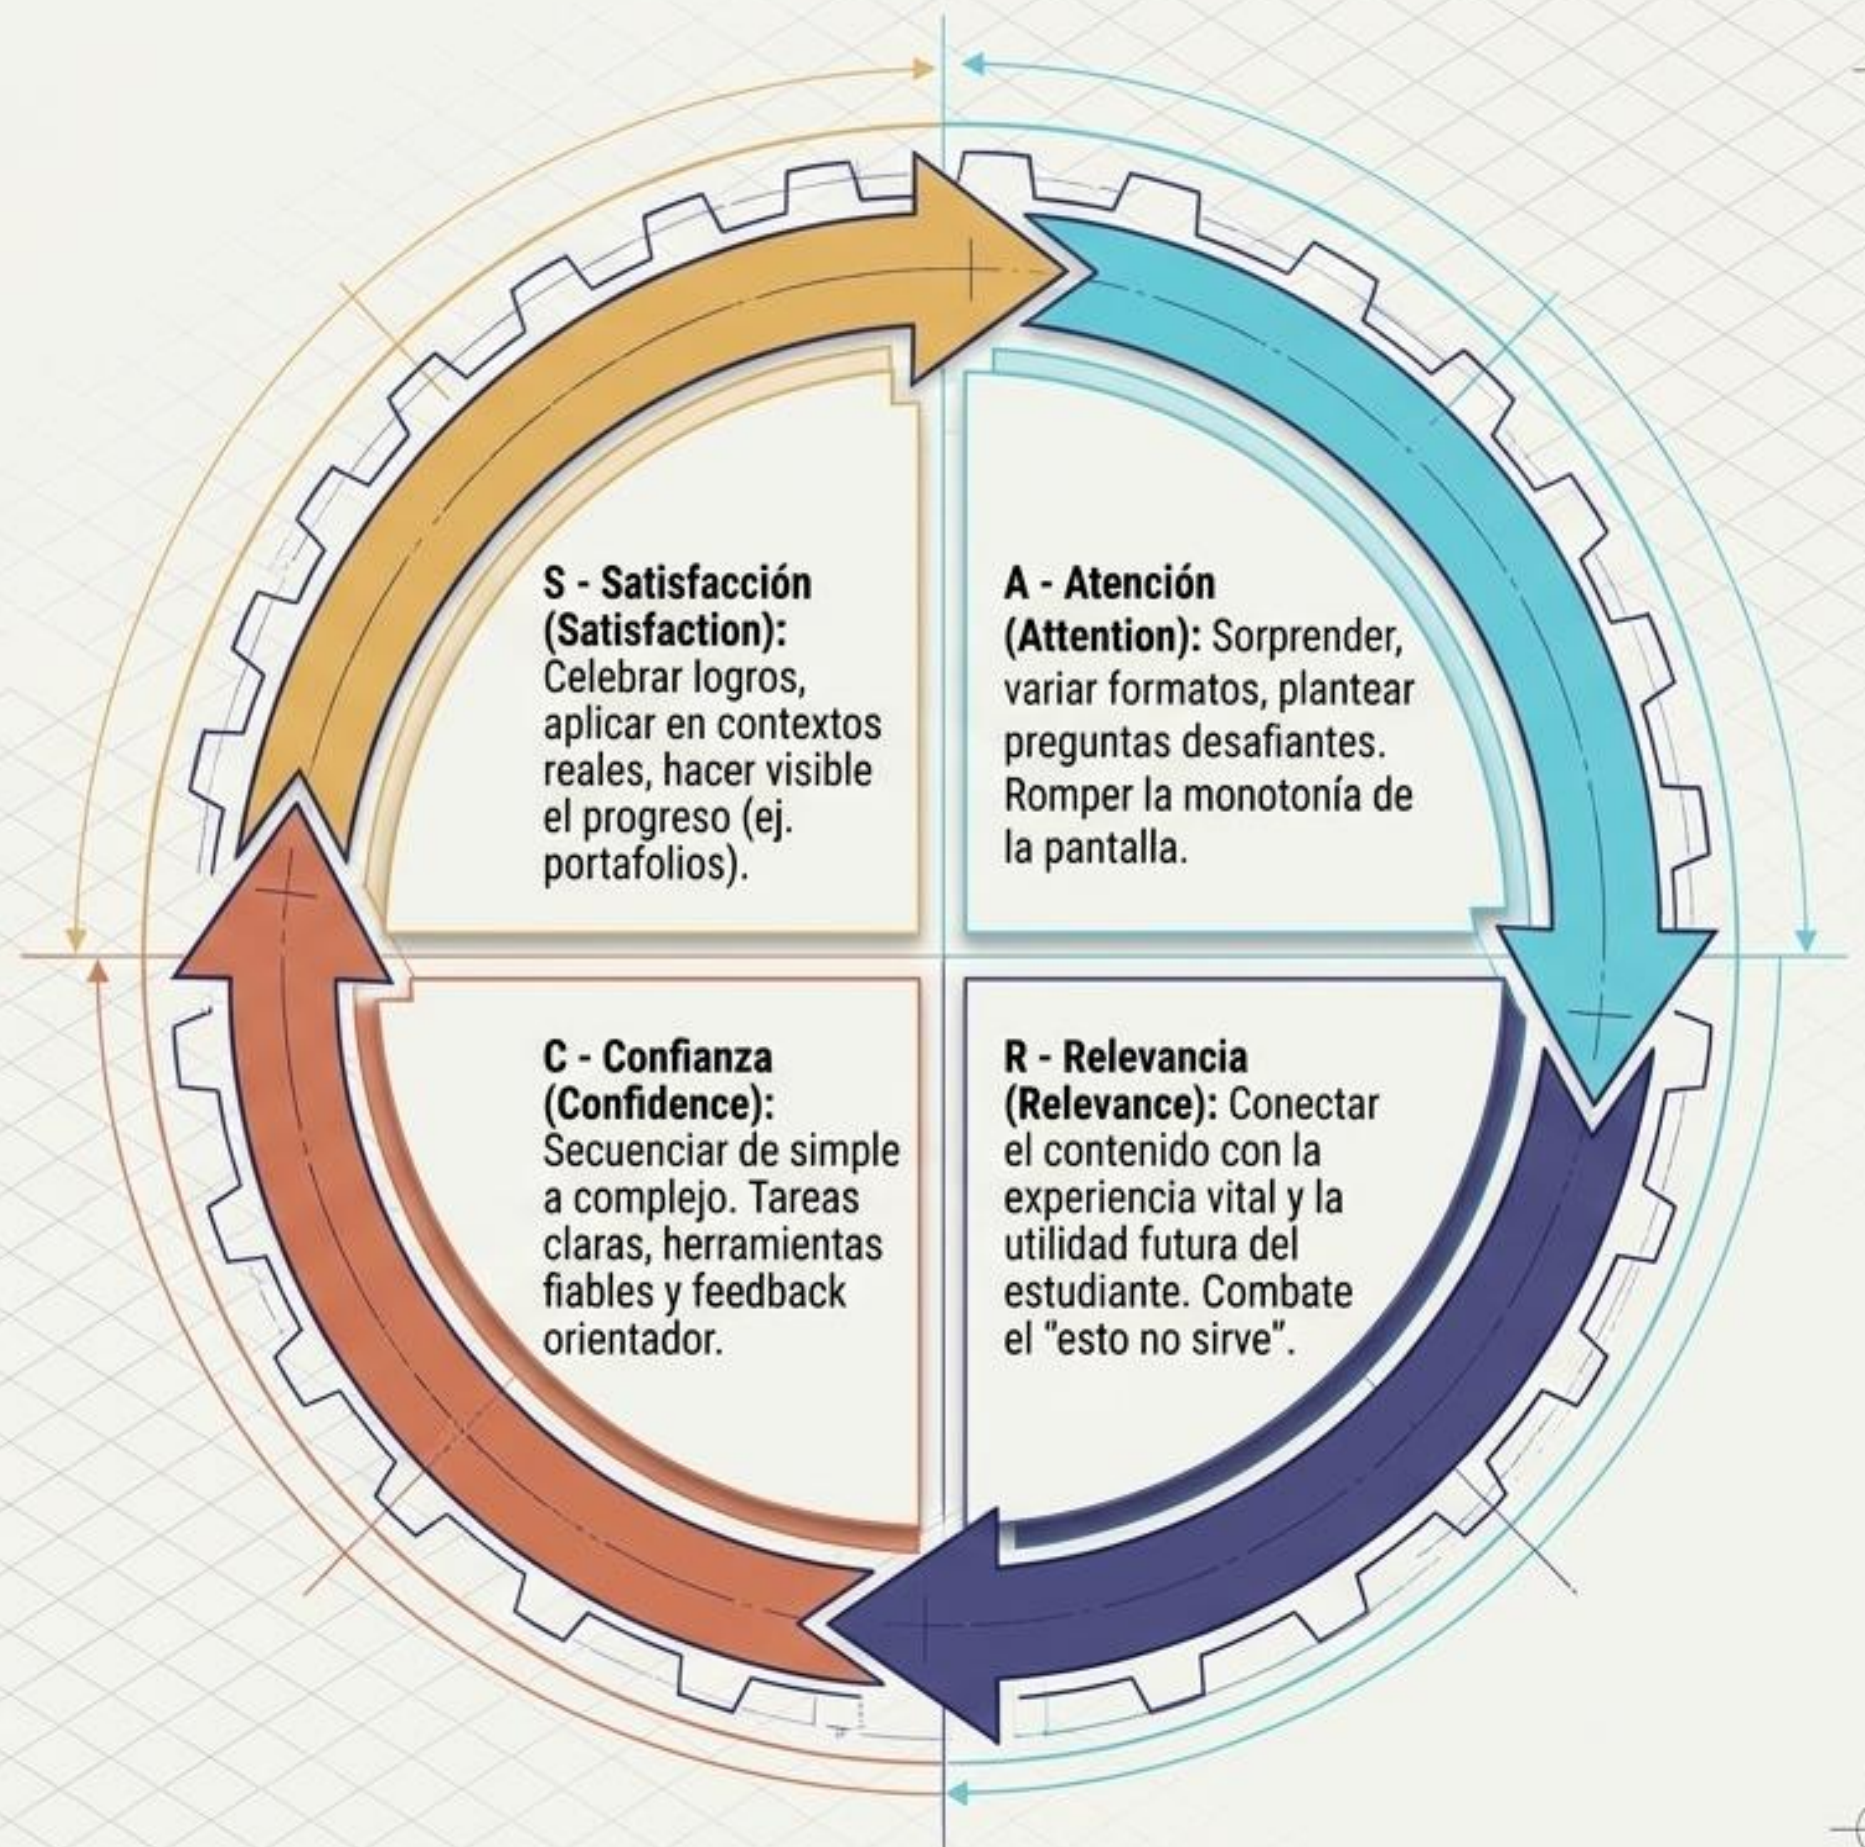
**A - Atención (Attention):** Sorprender, variar formatos, plantear preguntas desafiantes. Romper la monotonía de la pantalla.

**R - Relevancia (Relevance):** Conectar el contenido con la experiencia vital y la utilidad futura del estudiante. Combate el "esto no sirve".

**C - Confianza (Confidence):** Secuenciar de simple a complejo. Tareas claras, herramientas fiables y feedback orientador.

**S - Satisfacción (Satisfaction):** Celebrar logros, aplicar en contextos reales, hacer visible el progreso (ej. portafolios).